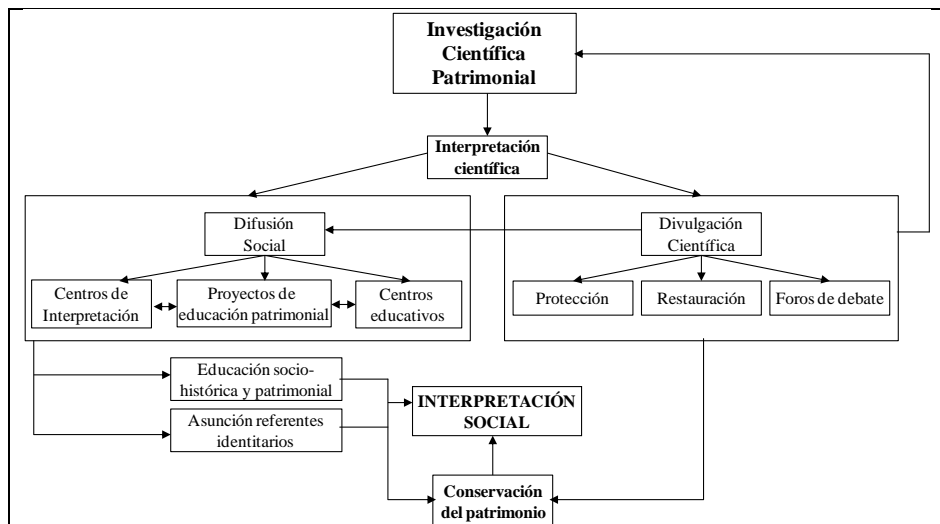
Investigación Científica Patrimonial

Interpretación científica

Difusión Social

Centros de Interpretación

Proyectos de educación patrimonial

Centros educativos

Divulgación Científica

Protección

Restauración

Foros de debate

Educación sociohistórica y patrimonial

Asunción referentes identitarios

INTERPRETACIÓN SOCIAL

Conservación del patrimonio